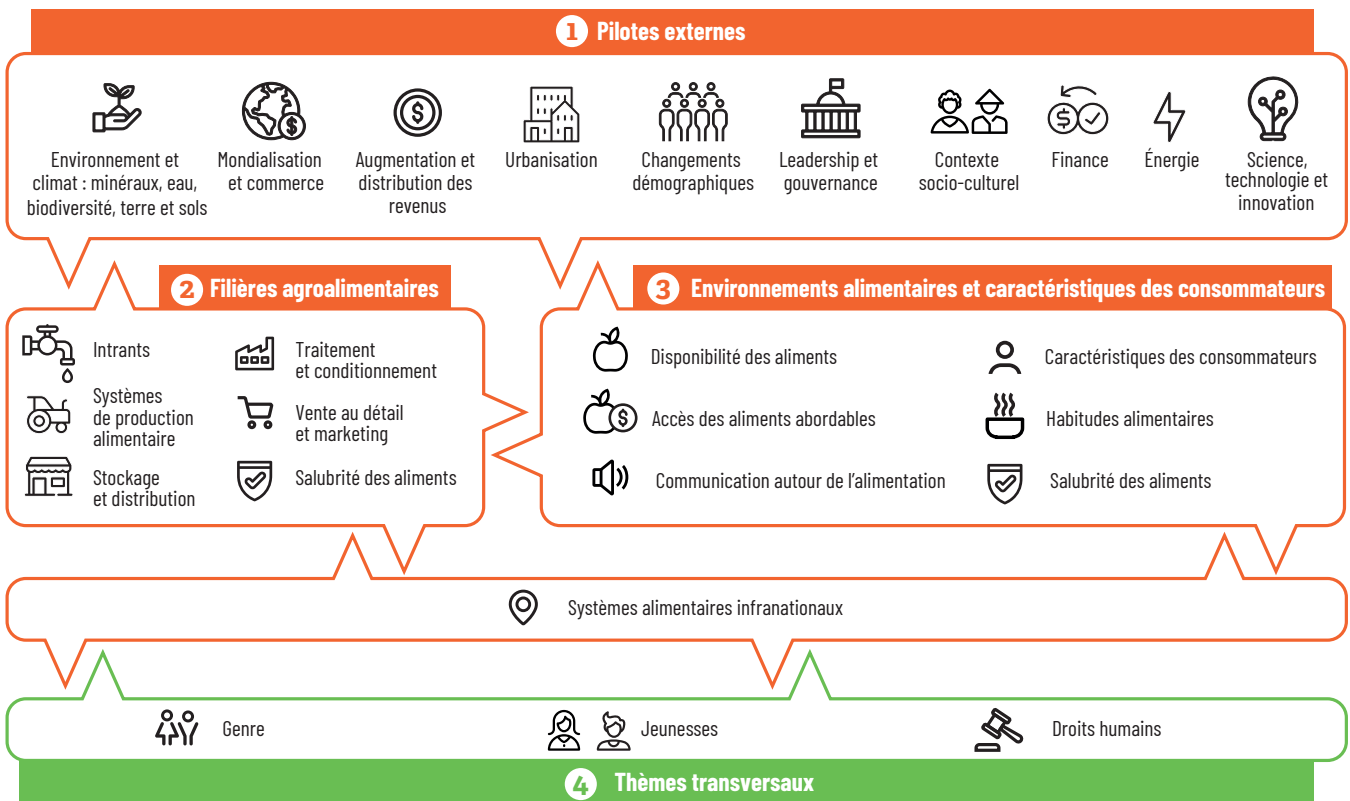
1 Pilotes externes

Environnement et climat : minéraux, eau, biodiversité, terre et sols

Mondialisation et commerce

Augmentation et distribution des revenus

Urbanisation

Changements démographiques

Leadership et gouvernance

Contexte socio-culturel

Finance

Énergie

Science, technologie et innovation

2 Filières agroalimentaires

Intrants

Systèmes de production alimentaire

Stockage et distribution

Traitement et conditionnement

Vente au détail et marketing

Salubrité des aliments

3 Environnements alimentaires et caractéristiques des consommateurs

Disponibilité des aliments

Accès des aliments abordables

Communication autour de l'alimentation

Caractéristiques des consommateurs

Habitudes alimentaires

Salubrité des aliments

Systèmes alimentaires infranationaux

Genre

Jeunesses

Droits humains

4 Thèmes transversaux